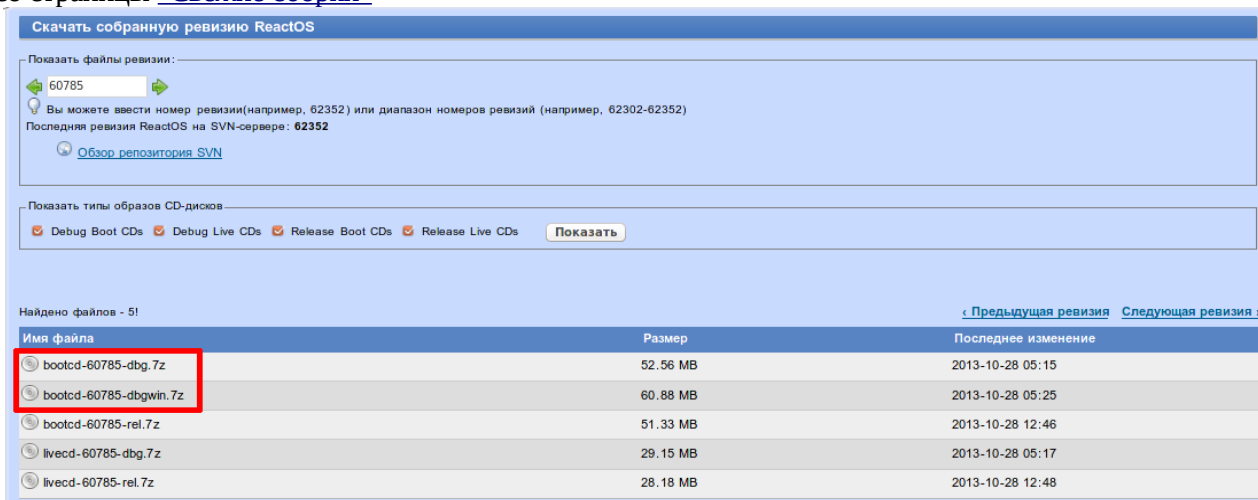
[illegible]

Скачать собранную ревизию ReactOS

Показать файлы ревизии:

60785

Вы можете ввести номер ревизии(например, 62352) или диапазон номеров ревизий (например, 62302-62352)

Последняя ревизия ReactOS на SVN-сервере: 62352

Обзор репозитория SVN

Показать типы образов CD-дисков

Debug Boot CDs Debug Live CDs Release Boot CDs Release Live CDs Показать

Найдено файлов - 5!

‹ Предыдущая ревизия Следующая ревизия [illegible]

| Имя файла | Размер | Последнее изменение |
|---|---|---|
| bootcd-60785-dbg.7z | 52.56 MB | 2013-10-28 05:15 |
| bootcd-60785-dbgwin.7z | 60.88 MB | 2013-10-28 05:25 |
| bootcd-60785-rel.7z | 51.33 MB | 2013-10-28 12:46 |
| livecd-60785-dbg.7z | 29.15 MB | 2013-10-28 05:17 |
| livecd-60785-rel.7z | 28.18 MB | 2013-10-28 12:48 |